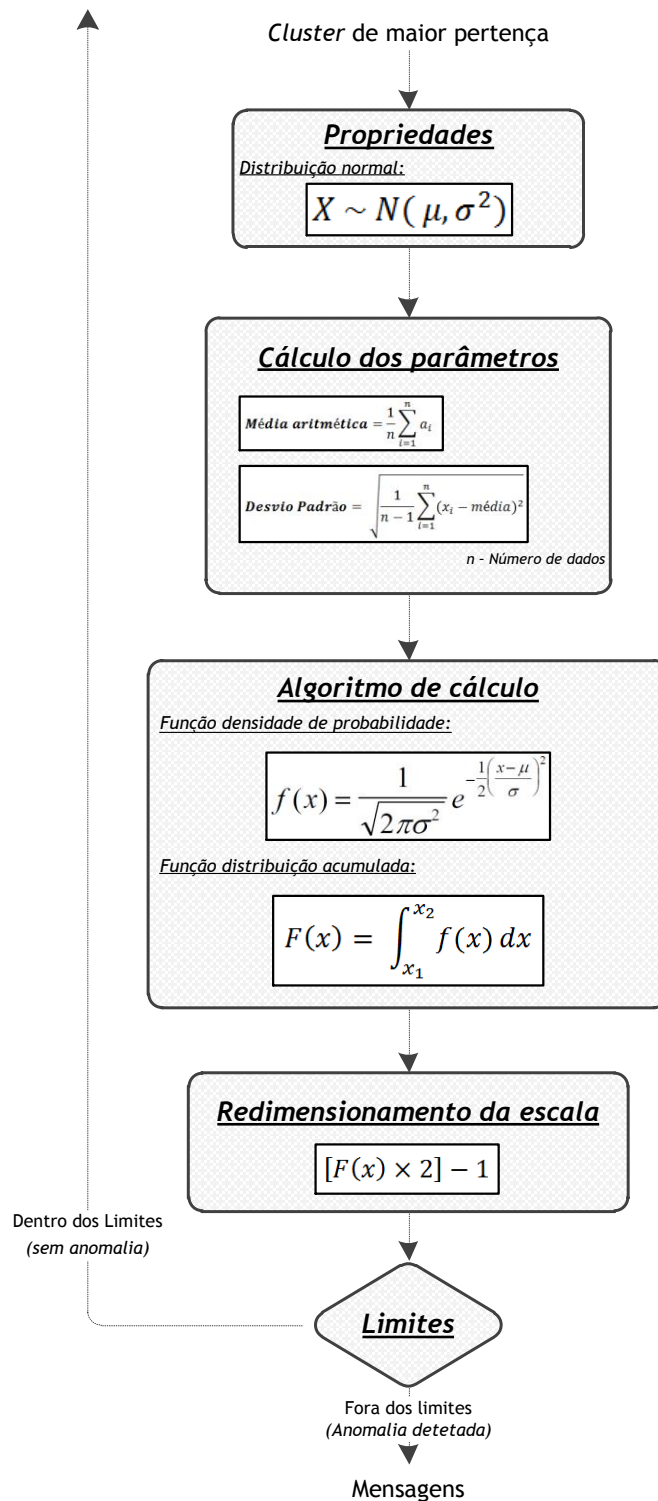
Cluster de maior pertença

Propriedades

Distribuição normal:

$X \sim N(\mu, \sigma^2)$

Cálculo dos parâmetros

$\textbf{Média aritmética} = \frac{1}{n}\sum_{i=1}^{n} a_i$

$\textbf{Desvio Padrão} = \sqrt{\frac{1}{n-1}\sum_{i=1}^{n}(x_i - \text{média})^2}$

n - Número de dados

Algoritmo de cálculo

Função densidade de probabilidade:

$f(x) = \frac{1}{\sqrt{2\pi\sigma^2}} e^{-\frac{1}{2}\left(\frac{x-\mu}{\sigma}\right)^2}$

Função distribuição acumulada:

$F(x) = \int_{x_1}^{x_2} f(x)\, dx$

Redimensionamento da escala

$[F(x) \times 2] - 1$

Dentro dos Limites
(sem anomalia)

Limites

Fora dos limites
(Anomalia detetada)

Mensagens